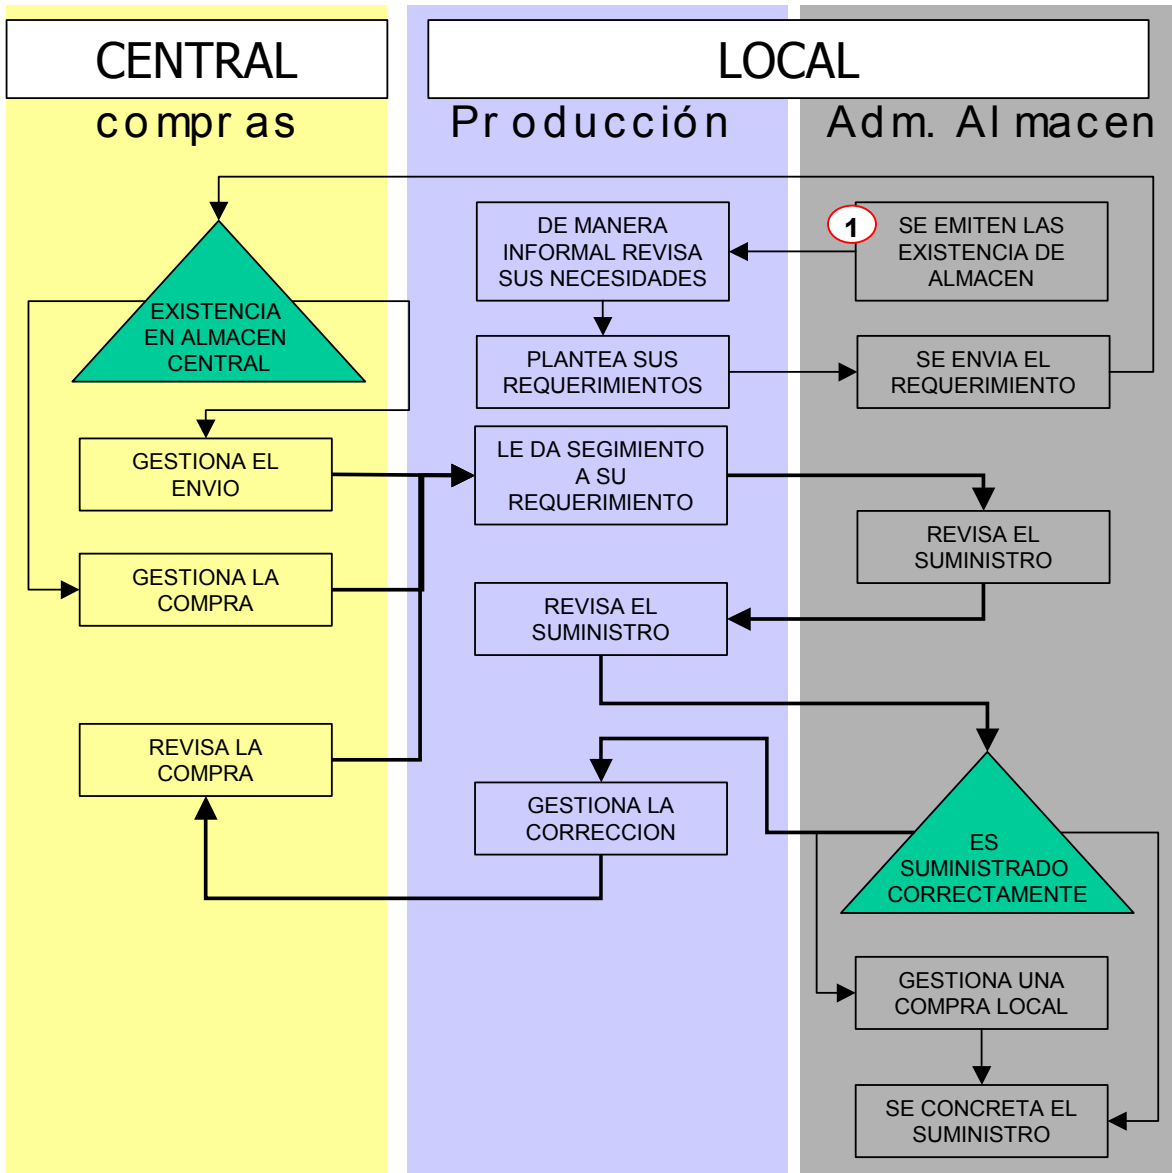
CENTRAL

LOCAL

compras

Producción

Adm. Almacen

1

SE EMITEN LAS EXISTENCIA DE ALMACEN

DE MANERA INFORMAL REVISA SUS NECESIDADES

EXISTENCIA EN ALMACEN CENTRAL

PLANTEA SUS REQUERIMIENTOS

SE ENVIA EL REQUERIMIENTO

GESTIONA EL ENVIO

LE DA SEGIMIENTO A SU REQUERIMIENTO

REVISA EL SUMINISTRO

GESTIONA LA COMPRA

REVISA EL SUMINISTRO

REVISA LA COMPRA

GESTIONA LA CORRECCION

ES SUMINISTRADO CORRECTAMENTE

GESTIONA UNA COMPRA LOCAL

SE CONCRETA EL SUMINISTRO